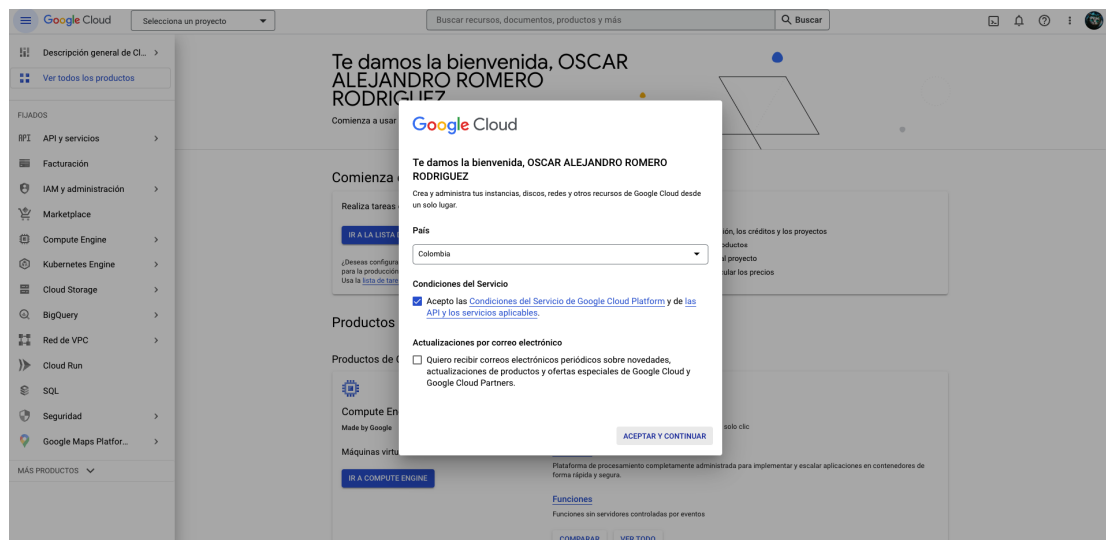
Google Cloud Selecciona un proyecto

Buscar recursos, documentos, productos y más Buscar

Descripción general de Cl... >
Ver todos los productos

FIJADOS
API y servicios >
Facturación
IAM y administración >
Marketplace
Compute Engine >
Kubernetes Engine >
Cloud Storage >
BigQuery >
Red de VPC >
Cloud Run
SQL
Seguridad >
Google Maps Platfor... >
MÁS PRODUCTOS

Te damos la bienvenida, OSCAR ALEJANDRO ROMERO RODRIGUEZ
Comienza a usar

Comienza
Realiza tareas
IR A LA LISTA
¿Deseas configura para la producción Usa la lista de tare

ión, los créditos y los proyectos
oductos
l proyecto
ular los precios

Productos
Productos de

Compute En
Made by Google
Máquinas virtu
IR A COMPUTE ENGINE

solo clic
Plataforma de procesamiento completamente administrada para implementar y escalar aplicaciones en contenedores de forma rápida y segura.
Funciones
Funciones sin servidores controladas por eventos
COMPARAR VER TODO

Google Cloud

Te damos la bienvenida, OSCAR ALEJANDRO ROMERO RODRIGUEZ
Crea y administra tus instancias, discos, redes y otros recursos de Google Cloud desde un solo lugar.

País
Colombia

Condiciones del Servicio
Acepto las Condiciones del Servicio de Google Cloud Platform y de las API y los servicios aplicables.

Actualizaciones por correo electrónico
Quiero recibir correos electrónicos periódicos sobre novedades, actualizaciones de productos y ofertas especiales de Google Cloud y Google Cloud Partners.

ACEPTAR Y CONTINUAR